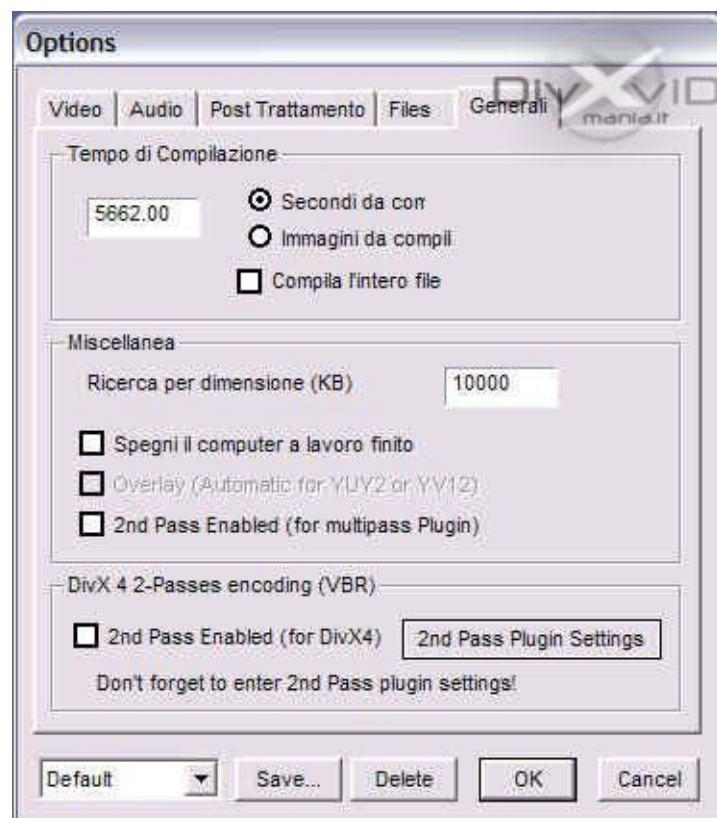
Options

Video | Audio | Post Trattamento | Files | Generali

DIVX VID mania.it

Tempo di Compilazione

5662.00

Secondi da con

Immagini da compil

Compila l'intero file

Miscellanea

Ricerca per dimensione (KB) 10000

Spegni il computer a lavoro finito

Overlay (Automatic for YUY2 or YV12)

2nd Pass Enabled (for multipass Plugin)

DivX 4 2-Passes encoding (VBR)

2nd Pass Enabled (for DivX4)

2nd Pass Plugin Settings

Don't forget to enter 2nd Pass plugin settings!

Default

Save...

Delete

OK

Cancel